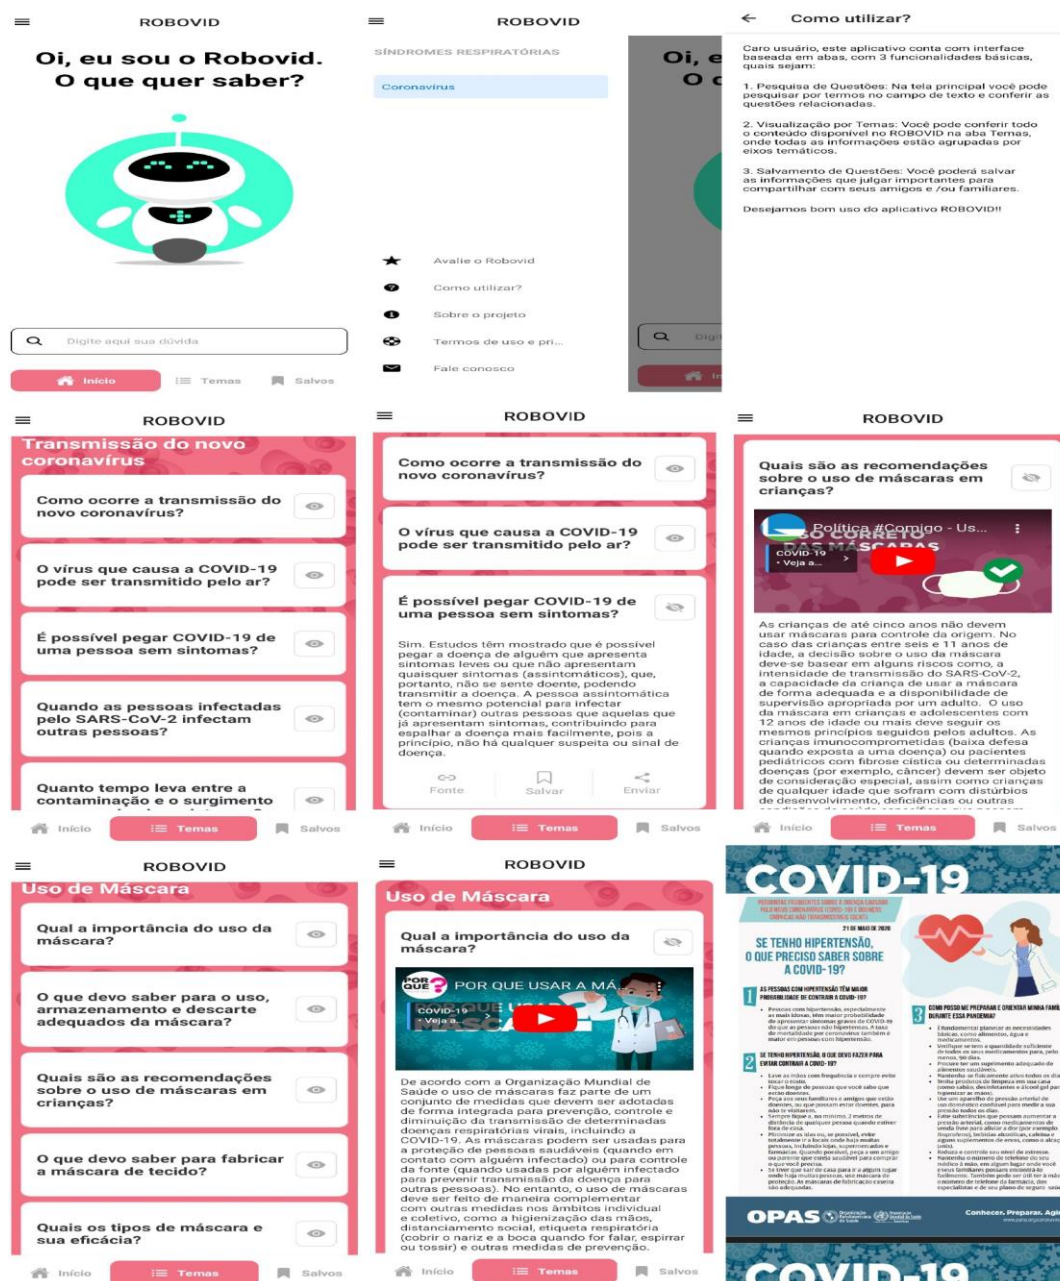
ROBOVID

Oi, eu sou o Robovid. O que quer saber?

Digite aqui sua dúvida

Início
Temas
Salvos

ROBOVID

SÍNDROMES RESPIRATÓRIAS

Coronavírus

Avalie o Robovid
Como utilizar?
Sobre o projeto
Termos de uso e pri...
Fale conosco

Oi, e
O c

Digi

Iní

Como utilizar?

Caro usuário, este aplicativo conta com interface baseada em abas, com 3 funcionalidades básicas, quais sejam:

1. Pesquisa de Questões: Na tela principal você pode pesquisar por termos no campo de texto e conferir as questões relacionadas.

2. Visualização por Temas: Você pode conferir todo o conteúdo disponível no ROBOVID na aba Temas, onde todas as informações estão agrupadas por eixos temáticos.

3. Salvamento de Questões: Você poderá salvar as informações que julgar importantes para compartilhar com seus amigos e /ou familiares.

Desejamos bom uso do aplicativo ROBOVID!!

ROBOVID

Transmissão do novo coronavírus

Como ocorre a transmissão do novo coronavírus?

O vírus que causa a COVID-19 pode ser transmitido pelo ar?

É possível pegar COVID-19 de uma pessoa sem sintomas?

Quando as pessoas infectadas pelo SARS-CoV-2 infectam outras pessoas?

Quanto tempo leva entre a contaminação e o surgimento

Início
Temas
Salvos

ROBOVID

Como ocorre a transmissão do novo coronavírus?

O vírus que causa a COVID-19 pode ser transmitido pelo ar?

É possível pegar COVID-19 de uma pessoa sem sintomas?

Sim. Estudos têm mostrado que é possível pegar a doença de alguém que apresenta sintomas leves ou que não apresentam quaisquer sintomas (assintomáticos), que, portanto, não se sente doente, podendo transmitir a doença. A pessoa assintomática tem o mesmo potencial para infectar (contaminar) outras pessoas que aquelas que já apresentam sintomas, contribuindo para espalhar a doença mais facilmente, pois a princípio, não há qualquer suspeita ou sinal de doença.

Fonte
Salvar
Enviar

Início
Temas
Salvos

ROBOVID

Quais são as recomendações sobre o uso de máscaras em crianças?

Política #Comigo - Us...
COVID-19
• Veja a...

As crianças de até cinco anos não devem usar máscaras para controle da origem. No caso das crianças entre seis e 11 anos de idade, a decisão sobre o uso da máscara deve-se basear em alguns riscos como, a intensidade de transmissão do SARS-CoV-2, a capacidade da criança de usar a máscara de forma adequada e a disponibilidade de supervisão apropriada por um adulto. O uso da máscara em crianças e adolescentes com 12 anos de idade ou mais deve seguir os mesmos princípios seguidos pelos adultos. As crianças imunocomprometidas (baixa defesa quando exposta a uma doença) ou pacientes pediátricos com fibrose cística ou determinadas doenças (por exemplo, câncer) devem ser objeto de consideração especial, assim como crianças de qualquer idade que sofram com distúrbios de desenvolvimento, deficiências ou outras

Início
Temas
Salvos

ROBOVID

Uso de Máscara

Qual a importância do uso da máscara?

O que devo saber para o uso, armazenamento e descarte adequados da máscara?

Quais são as recomendações sobre o uso de máscaras em crianças?

O que devo saber para fabricar a máscara de tecido?

Quais os tipos de máscara e sua eficácia?

Início
Temas
Salvos

ROBOVID

Uso de Máscara

Qual a importância do uso da máscara?

POR QUE USAR A MÁ
COVID-19
• Veja a...

De acordo com a Organização Mundial de Saúde o uso de máscaras faz parte de um conjunto de medidas que devem ser adotadas de forma integrada para prevenção, controle e diminuição da transmissão de determinadas doenças respiratórias virais, incluindo a COVID-19. As máscaras podem ser usadas para a proteção de pessoas saudáveis (quando em contato com alguém infectado) ou para controle da fonte (quando usadas por alguém infectado para prevenir transmissão da doença para outras pessoas). No entanto, o uso de máscaras deve ser feito de maneira complementar com outras medidas nos âmbitos individual e coletivo, como a higienização das mãos, distanciamento social, etiqueta respiratória (cobrir o nariz e a boca quando for falar, espirrar ou tossir) e outras medidas de prevenção.

Início
Temas
Salvos

COVID-19

21 DE MAIO DE 2020

SE TENHO HIPERTENSÃO, O QUE PRECISO SABER SOBRE A COVID-19?

1 AS PESSOAS COM HIPERTENSÃO TÊM MAIOR PROBABILIDADE DE CONTRAIR A COVID-19?

2 SE TENHO HIPERTENSÃO, O QUE DEVO FAZER PARA EVITAR CONTRAIR A COVID-19?

3 COMO POSSO ME PREPARAR E ORIENTAR MINHA FAMÍLIA DURANTE ESSA PANDEMIA?

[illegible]

OPAS

Conhecer. Preparar. Agir.

COVID-19